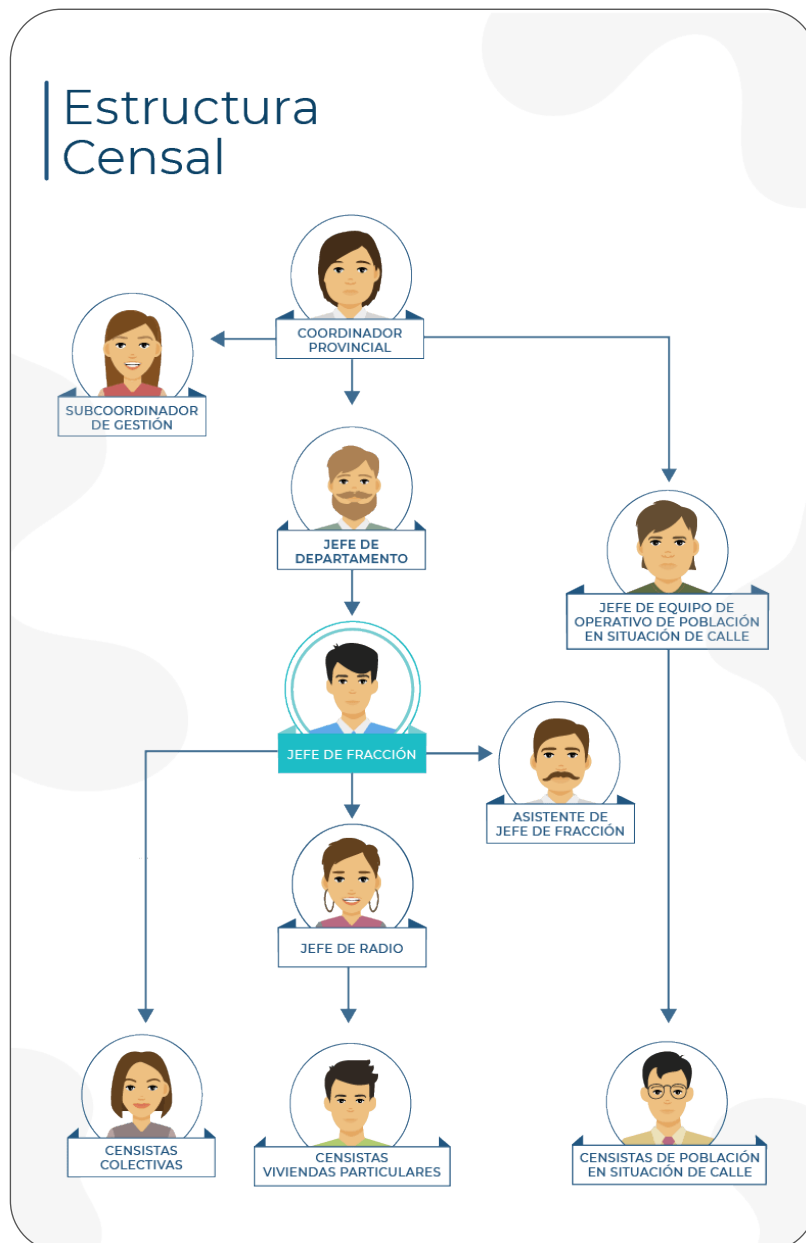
Estructura Censal

COORDINADOR PROVINCIAL

SUBCOORDINADOR DE GESTIÓN

JEFE DE DEPARTAMENTO

JEFE DE EQUIPO DE OPERATIVO DE POBLACIÓN EN SITUACIÓN DE CALLE

JEFE DE FRACCIÓN

ASISTENTE DE JEFE DE FRACCIÓN

JEFE DE RADIO

CENSISTAS COLECTIVAS

CENSISTAS VIVIENDAS PARTICULARES

CENSISTAS DE POBLACIÓN EN SITUACIÓN DE CALLE